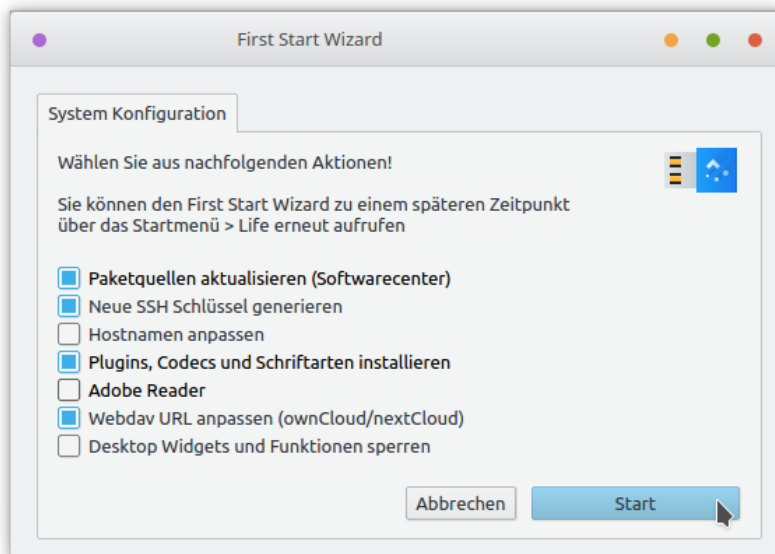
First Start Wizard

System Konfiguration

Wählen Sie aus nachfolgenden Aktionen!

Sie können den First Start Wizard zu einem späteren Zeitpunkt über das Startmenü > Life erneut aufrufen

Paketquellen aktualisieren (Softwarecenter)
Neue SSH Schlüssel generieren
Hostnamen anpassen
Plugins, Codecs und Schriftarten installieren
Adobe Reader
Webdav URL anpassen (ownCloud/nextCloud)
Desktop Widgets und Funktionen sperren

Abbrechen
Start